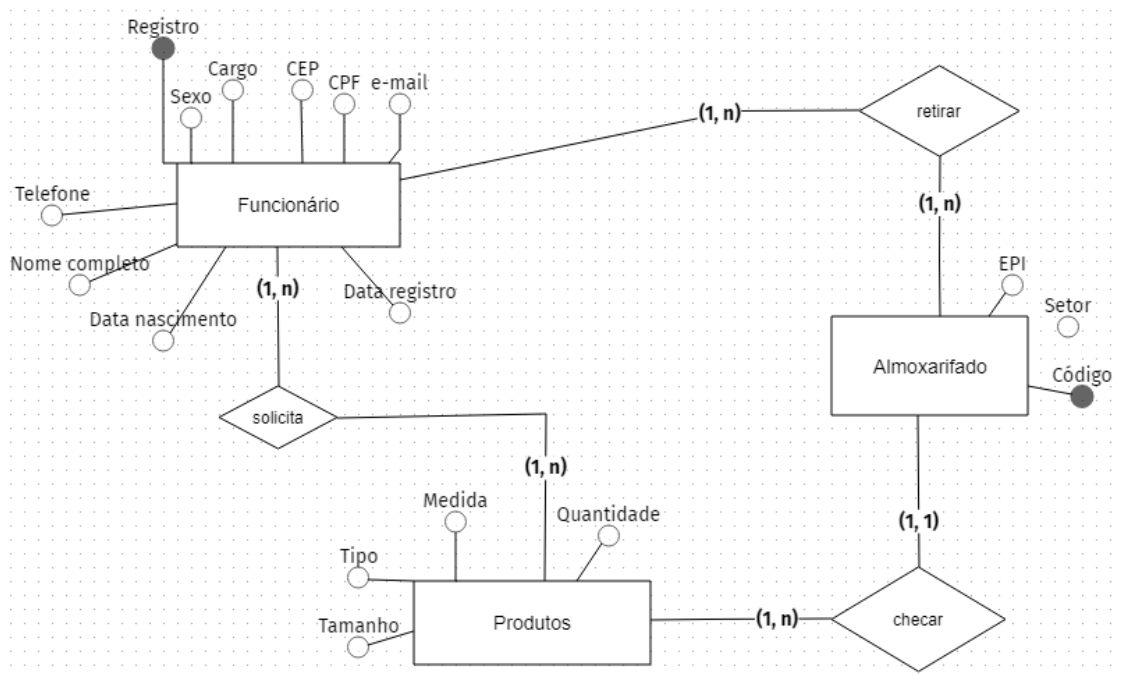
Registro
Cargo
CEP
CPF
e-mail
Sexo
(1, n)
retirar
Telefone
Funcionário
(1, n)
Nome completo
(1, n)
EPI
Data registro
Setor
Data nascimento
Almoxarifado
Código
solicita
(1, n)
Medida
Quantidade
(1, 1)
Tipo
Tamanho
Produtos
(1, n)
checar